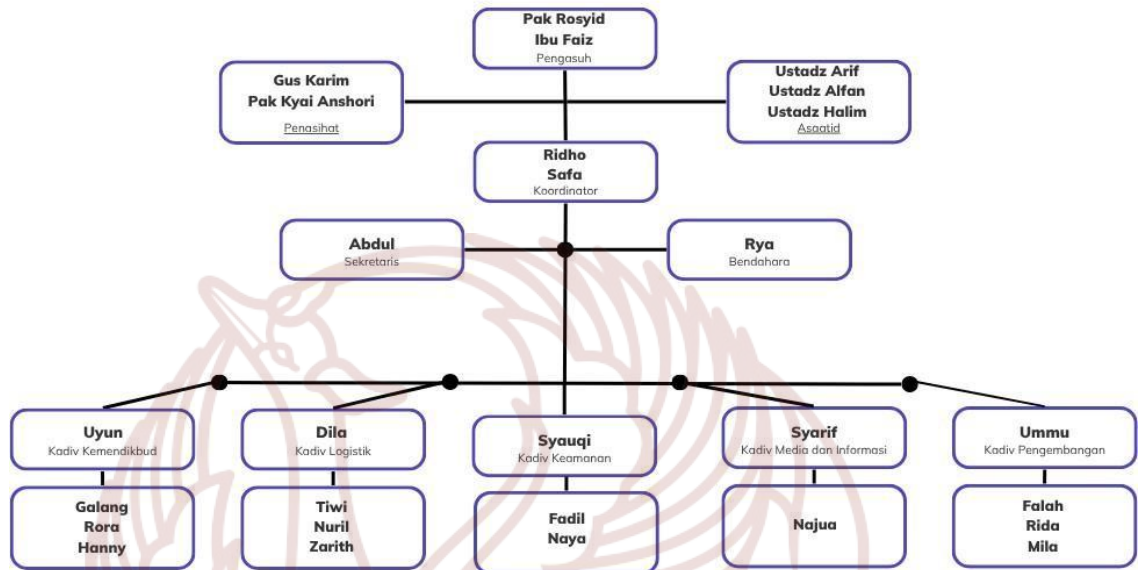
Pak Rosyid
Ibu Faiz
Pengasuh

Gus Karim
Pak Kyai Anshori
Penasihat

Ustadz Arif
Ustadz Alfan
Ustadz Halim
Asaatid

Ridho
Safa
Koordinator

Abdul
Sekretaris

Rya
Bendahara

Uyun
Kadiv Kemendikbud

Galang
Rora
Hanny

Dila
Kadiv Logistik

Tiwi
Nuril
Zarith

Syauqi
Kadiv Keamanan

Fadil
Naya

Syarif
Kadiv Media dan Informasi

Najua

Ummu
Kadiv Pengembangan

Falah
Rida
Mila